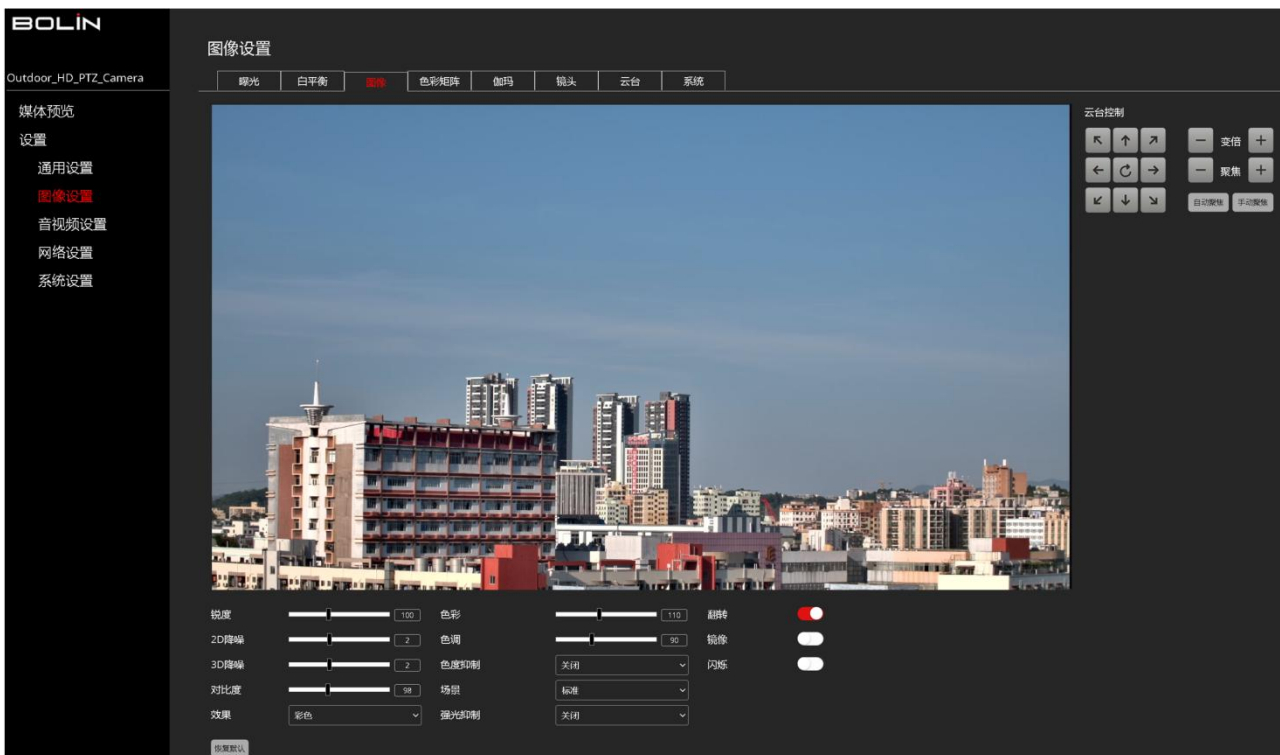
BOLIN

Outdoor_HD_PTZ_Camera

媒体预览
设置
通用设置
图像设置
音视频设置
网络设置
系统设置

图像设置

曝光 | 白平衡 | 图像 | 色彩矩阵 | 伽玛 | 镜头 | 云台 | 系统

云台控制

↖ ↑ ↗
← C →
↙ ↓ ↘

— 变倍 +
— 聚焦 +
自动聚焦 手动聚焦

锐度 100
2D降噪 2
3D降噪 2
对比度 98
效果 彩色

色彩 110
色调 90
色度抑制 关闭
场景 标准
强光抑制 关闭

翻转
镜像
闪烁

恢复默认